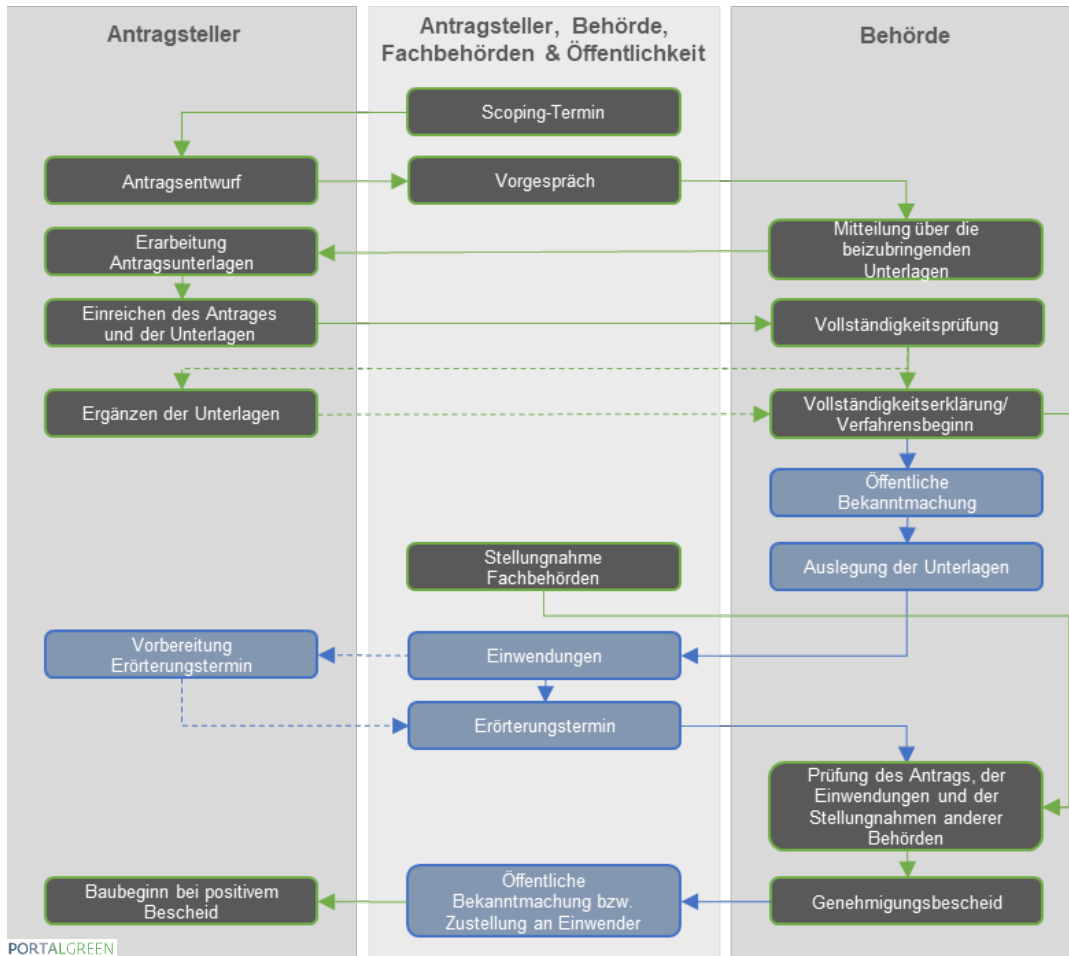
Antragsteller

Antragsteller, Behörde, Fachbehörden & Öffentlichkeit

Behörde

Scoping-Termin

Antragsentwurf

Vorgespräch

Erarbeitung Antragsunterlagen

Mitteilung über die beizubringenden Unterlagen

Einreichen des Antrages und der Unterlagen

Vollständigkeitsprüfung

Ergänzen der Unterlagen

Vollständigkeitserklärung/ Verfahrensbeginn

Öffentliche Bekanntmachung

Stellungnahme Fachbehörden

Auslegung der Unterlagen

Vorbereitung Erörterungstermin

Einwendungen

Erörterungstermin

Prüfung des Antrags, der Einwendungen und der Stellungnahmen anderer Behörden

Baubeginn bei positivem Bescheid

Öffentliche Bekanntmachung bzw. Zustellung an Einwender

Genehmigungsbescheid

PORTALGREEN